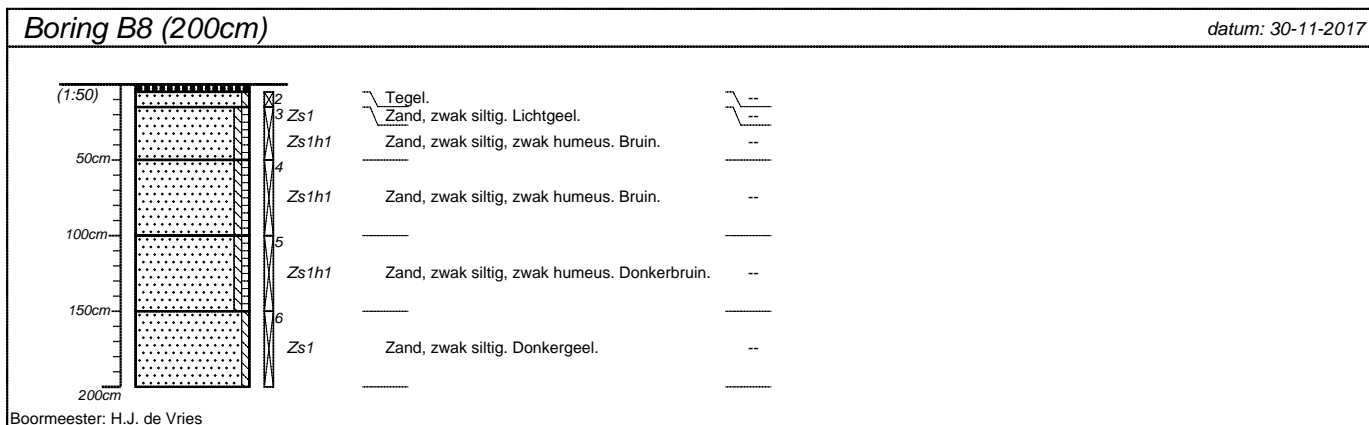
Boring B8 (200cm)

datum: 30-11-2017

(1:50)

50cm

100cm

150cm

200cm

2

3 Zs1

Zs1h1

4

Zs1h1

5

Zs1h1

6

Zs1

Tegel.

Zand, zwak siltig. Lichtgeel.

Zand, zwak siltig, zwak humeus. Bruin.

Zand, zwak siltig, zwak humeus. Bruin.

Zand, zwak siltig, zwak humeus. Donkerbruin.

Zand, zwak siltig. Donkergeel.

--

--

--

--

--

--

Boormeester: H.J. de Vries